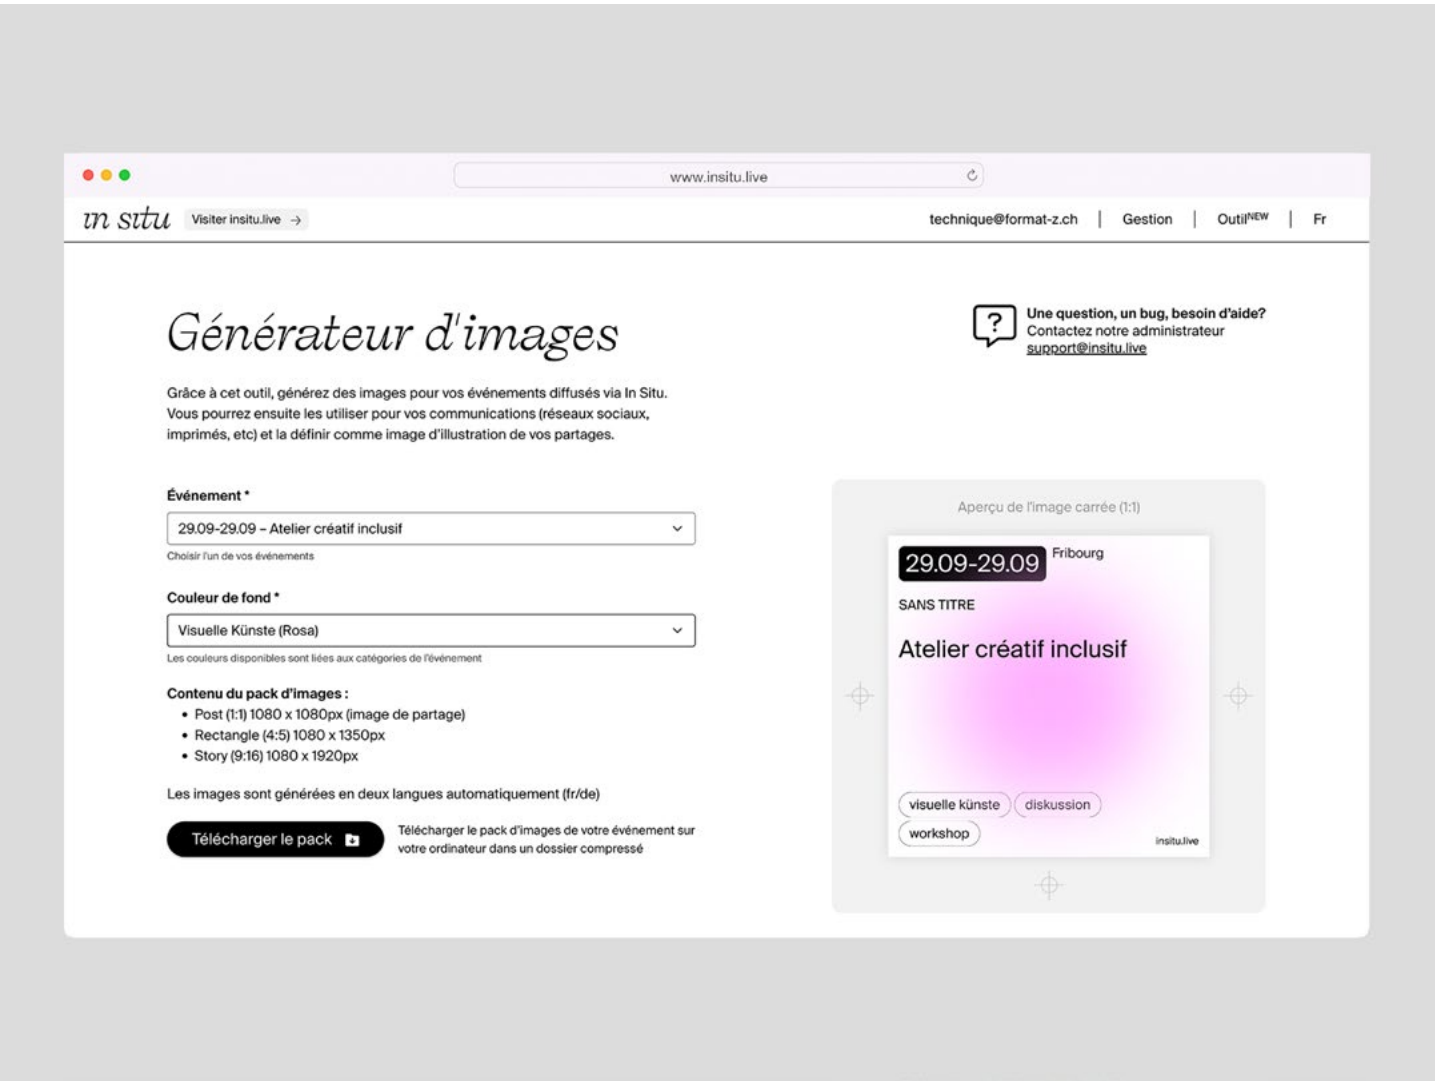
www.insitu.live

in situ Visiter insitu.live →

technique@format-z.ch | Gestion | Outil$^{NEW}$ | Fr

Générateur d'images

Grâce à cet outil, générez des images pour vos événements diffusés via In Situ. Vous pourrez ensuite les utiliser pour vos communications (réseaux sociaux, imprimés, etc) et la définir comme image d'illustration de vos partages.

? Une question, un bug, besoin d'aide? Contactez notre administrateur support@insitu.live

Événement *

29.09-29.09 – Atelier créatif inclusif

Choisir l'un de vos événements

Couleur de fond *

Visuelle Künste (Rosa)

Les couleurs disponibles sont liées aux catégories de l'événement

Contenu du pack d'images :

- Post (1:1) 1080 x 1080px (image de partage)
- Rectangle (4:5) 1080 x 1350px
- Story (9:16) 1080 x 1920px

Les images sont générées en deux langues automatiquement (fr/de)

Télécharger le pack

Télécharger le pack d'images de votre événement sur votre ordinateur dans un dossier compressé

Aperçu de l'image carrée (1:1)

29.09-29.09 Fribourg

SANS TITRE

Atelier créatif inclusif

visuelle künste diskussion workshop

insitu.live